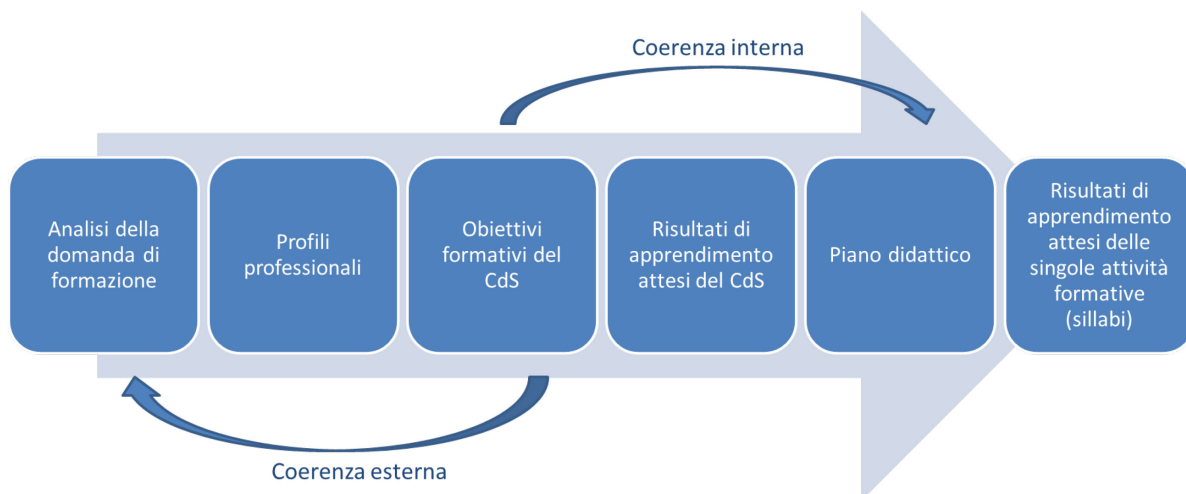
Coerenza interna

Analisi della domanda di formazione

Profili professionali

Obiettivi formativi del CdS

Risultati di apprendimento attesi del CdS

Piano didattico

Risultati di apprendimento attesi delle singole attività formative (sillabi)

Coerenza esterna